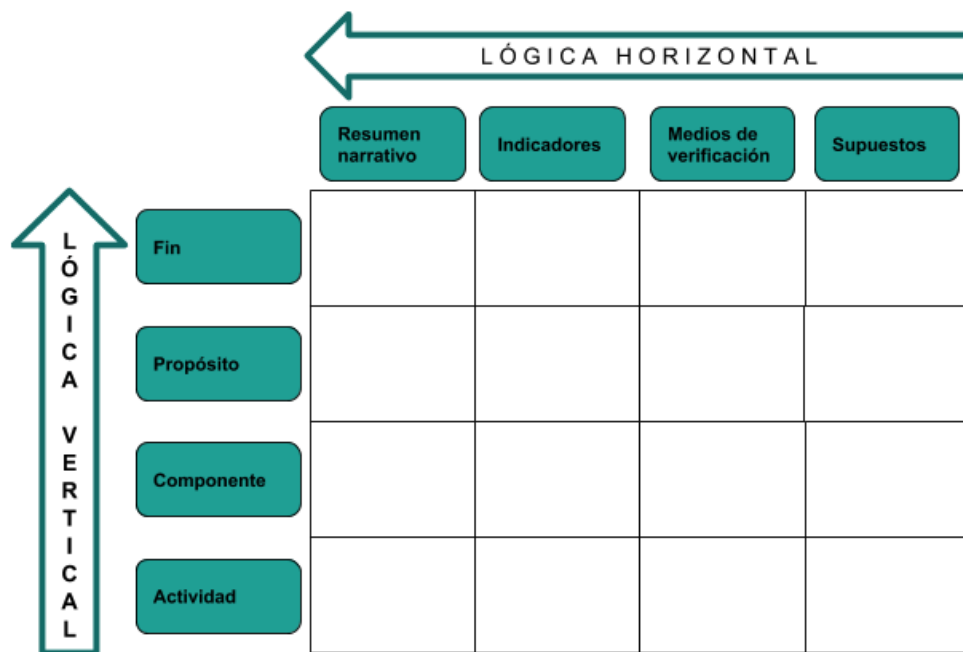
LÓGICA HORIZONTAL

LÓGICA VERTICAL

| | Resumen narrativo | Indicadores | Medios de verificación | Supuestos |
|---|---|---|---|---|
| Fin | | | | |
| Propósito | | | | |
| Componente | | | | |
| Actividad | | | | |